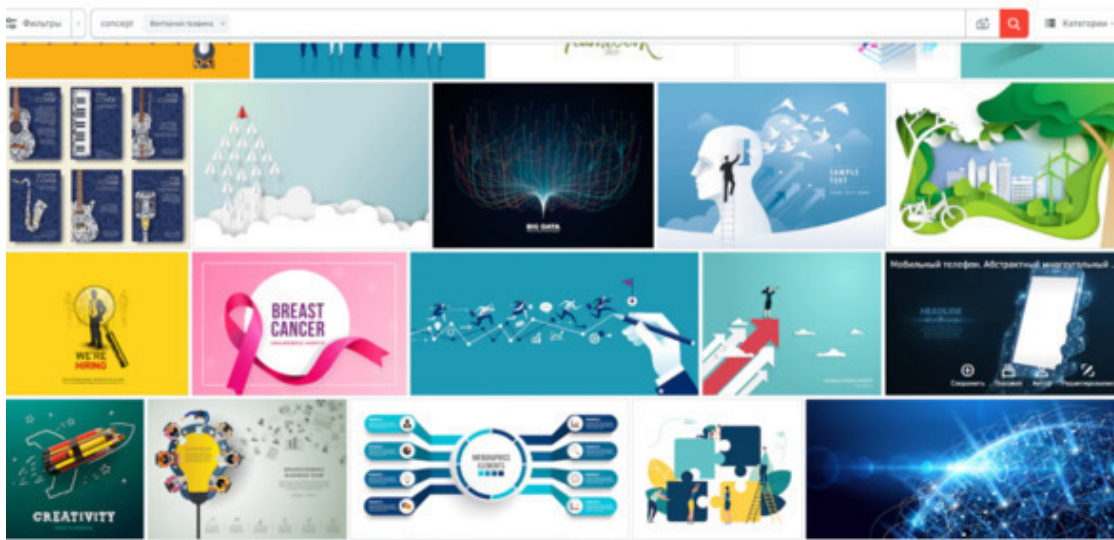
Фильтры

concept

Векторная графика ×

Категории

BIG DATA

SAMPLE TEXT

WE'RE HIRING

BREAST CANCER

Мобильный телефон. Абстрактный многоугольный

HEADLINE

Сохранить

Похожие

Автор

CREATIVITY

INFOGRAPHICS ELEMENTS